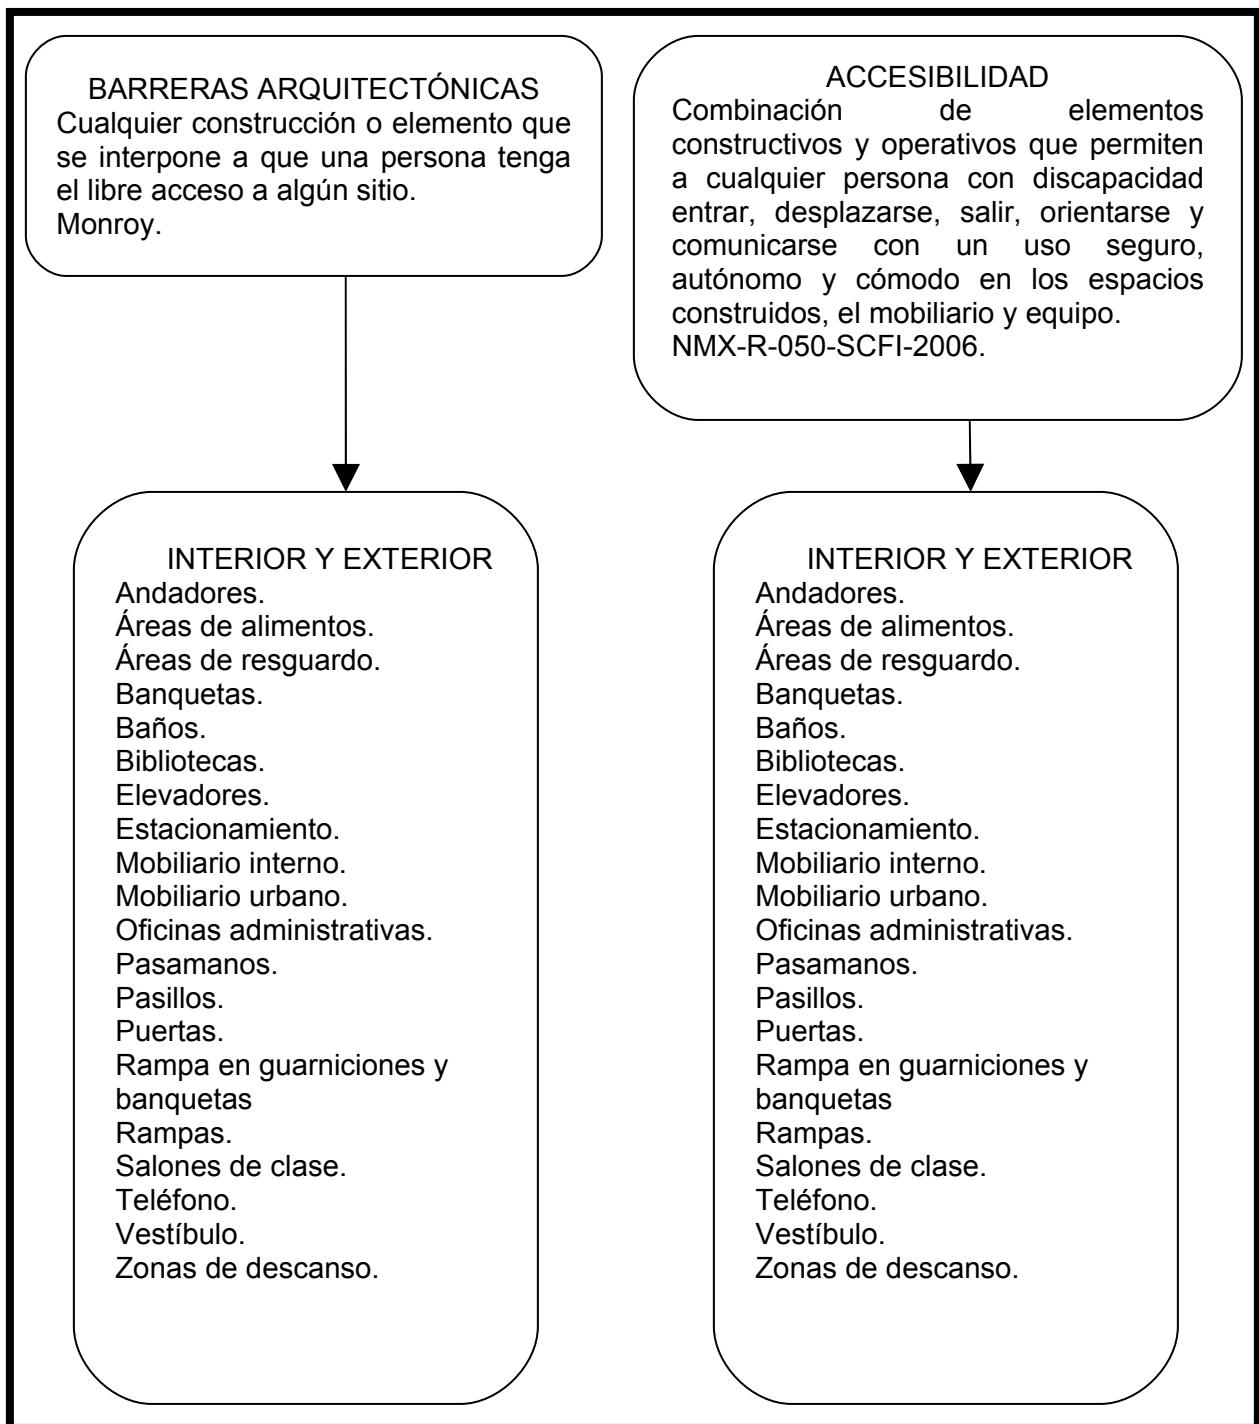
BARRERAS ARQUITECTÓNICAS
Cualquier construcción o elemento que se interpone a que una persona tenga el libre acceso a algún sitio.
Monroy.

INTERIOR Y EXTERIOR
Andadores.
Áreas de alimentos.
Áreas de resguardo.
Banquetas.
Baños.
Bibliotecas.
Elevadores.
Estacionamiento.
Mobiliario interno.
Mobiliario urbano.
Oficinas administrativas.
Pasamanos.
Pasillos.
Puertas.
Rampa en guarniciones y banquetas
Rampas.
Salones de clase.
Teléfono.
Vestíbulo.
Zonas de descanso.

ACCESIBILIDAD
Combinación de elementos constructivos y operativos que permiten a cualquier persona con discapacidad entrar, desplazarse, salir, orientarse y comunicarse con un uso seguro, autónomo y cómodo en los espacios construidos, el mobiliario y equipo.
NMX-R-050-SCFI-2006.

INTERIOR Y EXTERIOR
Andadores.
Áreas de alimentos.
Áreas de resguardo.
Banquetas.
Baños.
Bibliotecas.
Elevadores.
Estacionamiento.
Mobiliario interno.
Mobiliario urbano.
Oficinas administrativas.
Pasamanos.
Pasillos.
Puertas.
Rampa en guarniciones y banquetas
Rampas.
Salones de clase.
Teléfono.
Vestíbulo.
Zonas de descanso.